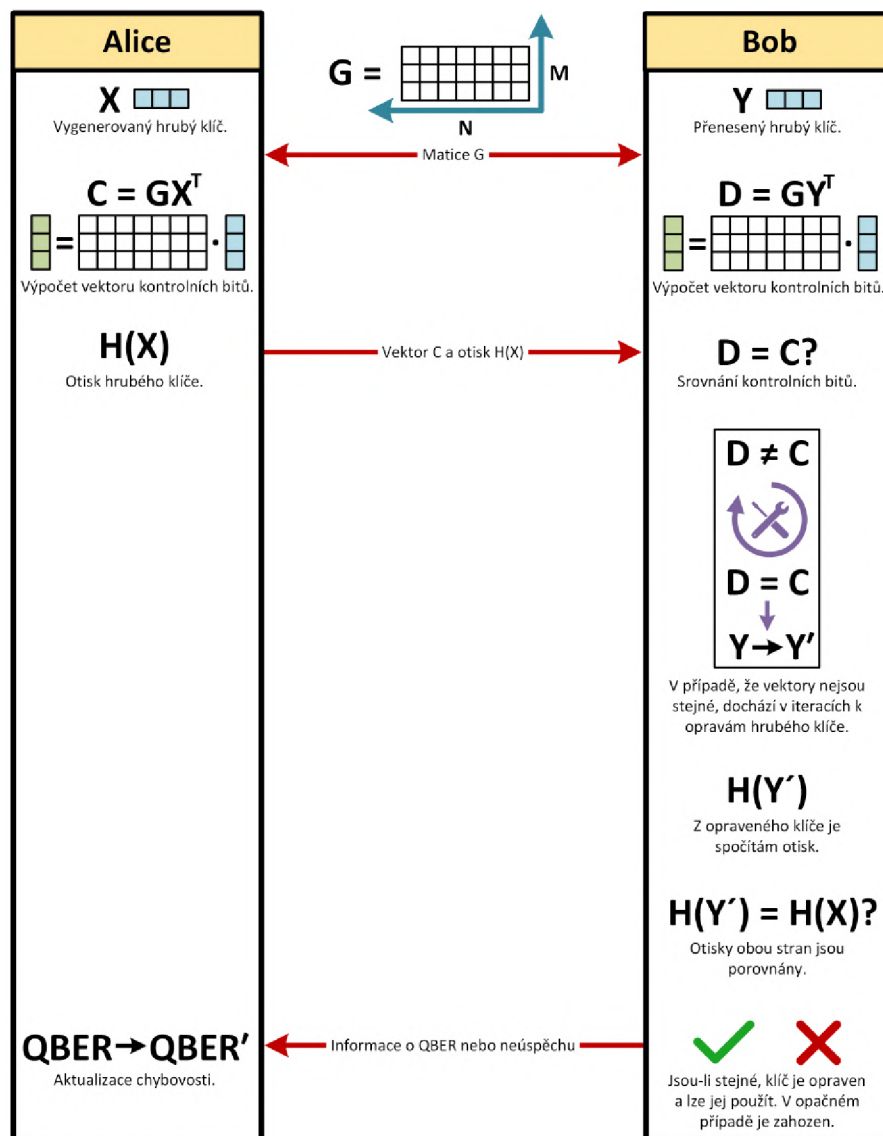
Alice

Bob

G =

M

N

X

Vygenerovaný hrubý klíč.

Y

Přenesený hrubý klíč.

Matice G

$C = GX^T$

=

·

Výpočet vektoru kontrolních bitů.

$D = GY^T$

=

·

Výpočet vektoru kontrolních bitů.

H(X)

Otisk hrubého klíče.

Vektor C a otisk H(X)

D = C?

Srovnání kontrolních bitů.

$D \neq C$

D = C

Y → Y′

V případě, že vektory nejsou stejné, dochází v iteracích k opravám hrubého klíče.

H(Y´)

Z opraveného klíče je spočítám otisk.

H(Y´) = H(X)?

Otisky obou stran jsou porovnány.

QBER → QBER′

Aktualizace chybovosti.

Informace o QBER nebo neúspěchu

Jsou-li stejné, klíč je opraven a lze jej použít. V opačném případě je zahozen.